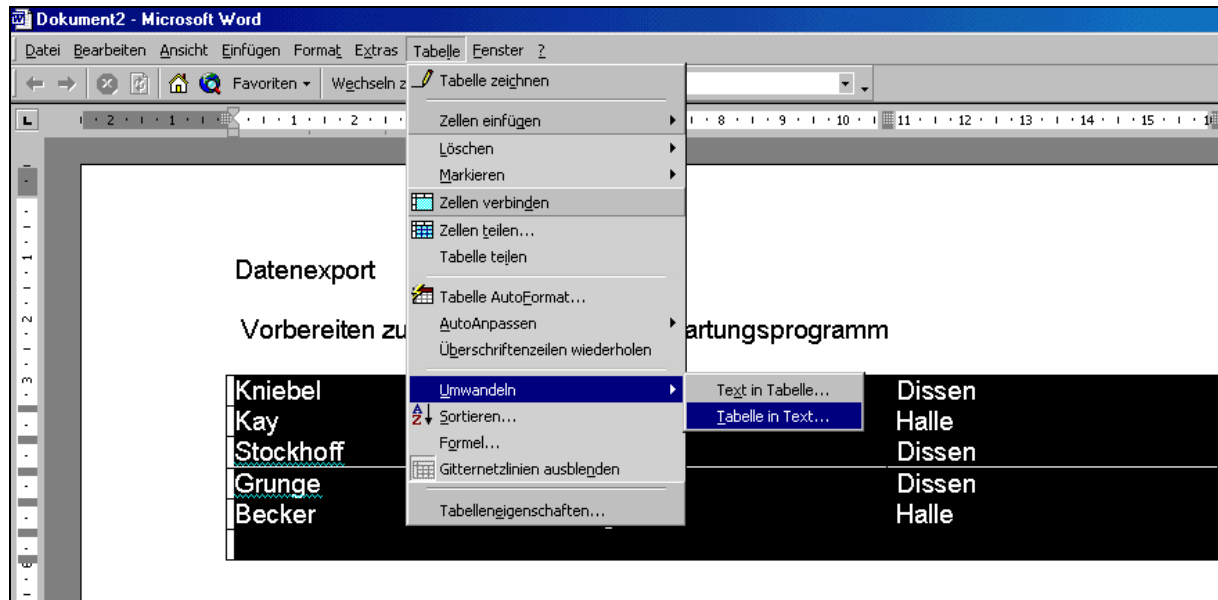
Dokument2 - Microsoft Word

Datei Bearbeiten Ansicht Einfügen Format Extras Tabelle Fenster ?

Favoriten ▾ Wechseln z

Tabelle zeichnen
Zellen einfügen
Löschen
Markieren
Zellen verbinden
Zellen teilen...
Tabelle teilen
Tabelle AutoFormat...
AutoAnpassen
Überschriftenzeilen wiederholen
Umwandeln
Sortieren...
Formel...
Gitternetzlinien ausblenden
Tabelleneigenschaften...

Text in Tabelle...
Tabelle in Text...

Datenexport

Vorbereiten zu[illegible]artungsprogramm

| | |
|---|---|
| Kniebel | Dissen |
| Kay | Halle |
| Stockhoff | Dissen |
| Grunge | Dissen |
| Becker | Halle |